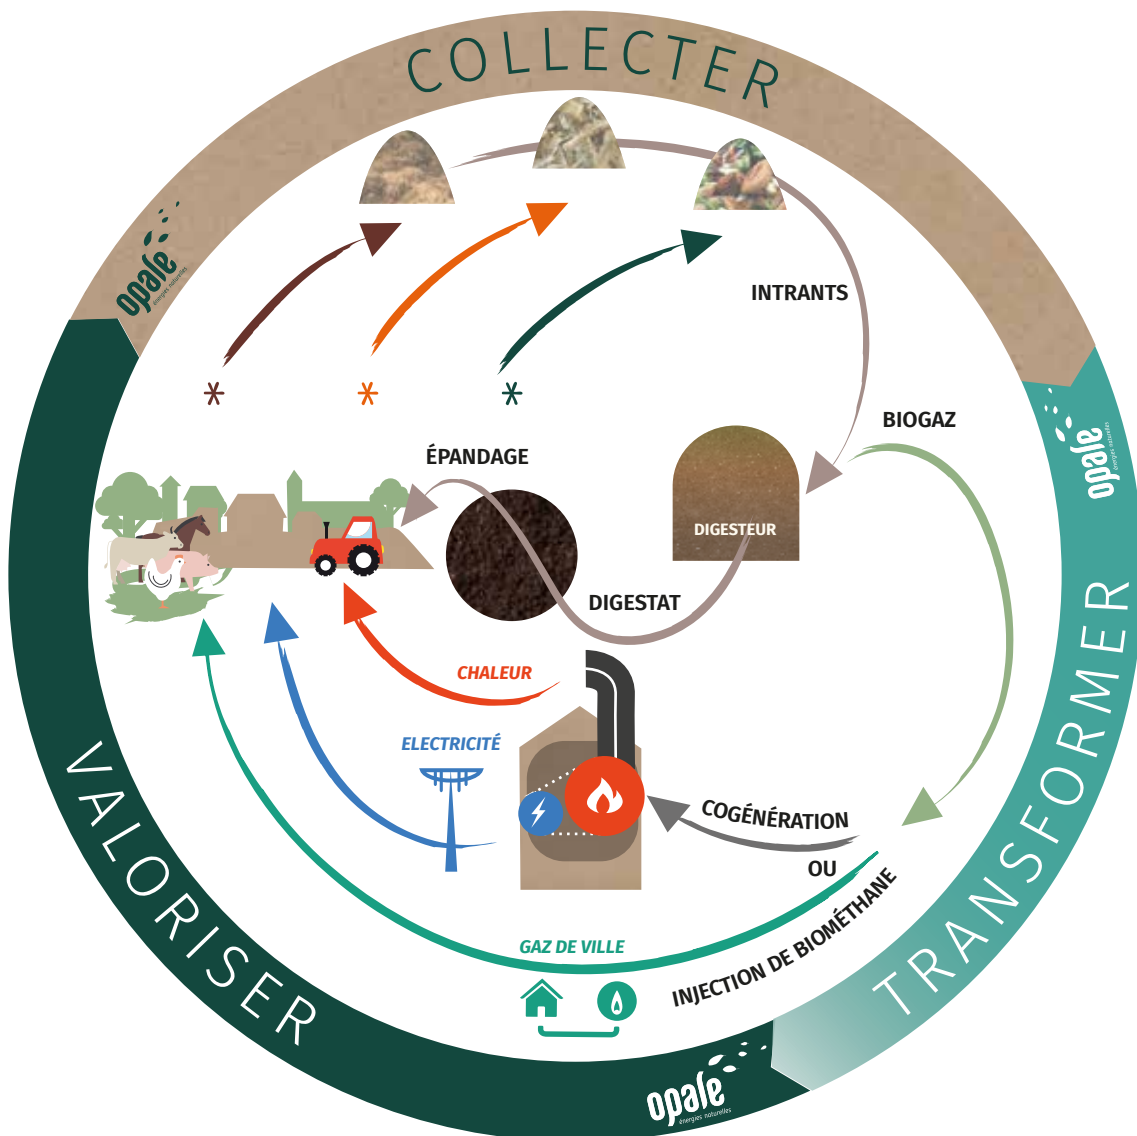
COLLECTER

opale énergies naturelles

INTRANTS

\*
\*
\*

BIOGAZ

opale énergies naturelles

ÉPANDAGE

DIGESTEUR

DIGESTAT

CHALEUR

ELECTRICITÉ

COGÉNÉRATION

OU

INJECTION DE BIOMÉTHANE

GAZ DE VILLE

TRANSFORMER

VALORISER

opale énergies naturelles